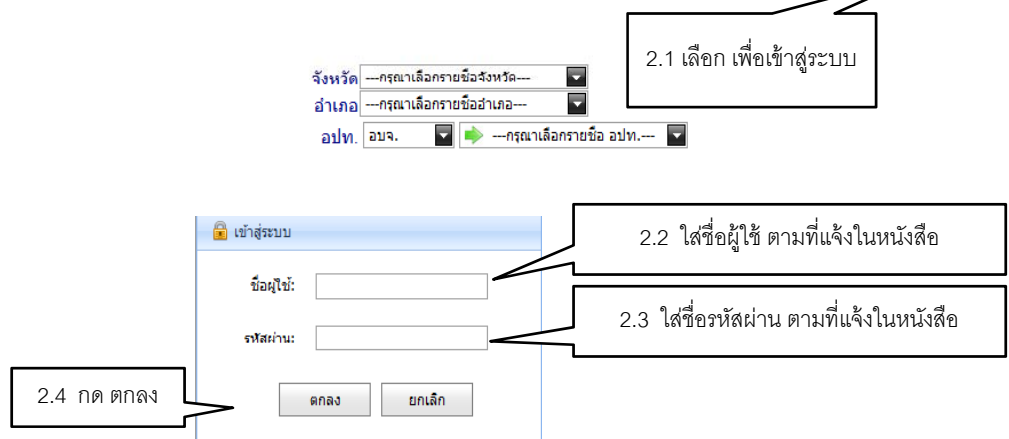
2.1 เลือก เพื่อเข้าสู่ระบบ

จังหวัด ---กรุณาเลือกรายชื่อจังหวัด---
อำเภอ ---กรุณาเลือกรายชื่ออำเภอ---
อปท. อบจ. ---กรุณาเลือกรายชื่อ อปท.---

เข้าสู่ระบบ

2.2 ใส่ชื่อผู้ใช้ ตามที่แจ้งในหนังสือ

ชื่อผู้ใช้:

2.3 ใส่ชื่อรหัสผ่าน ตามที่แจ้งในหนังสือ

รหัสผ่าน:

2.4 กด ตกลง

ตกลง ยกเลิก